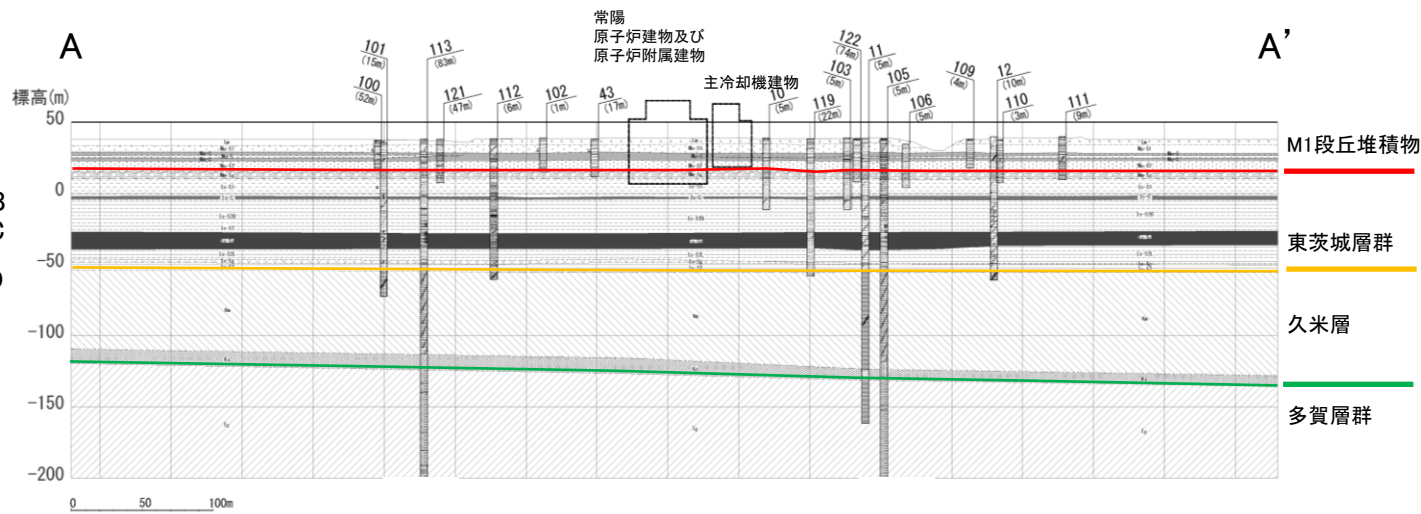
A

A’

常陽
原子炉建物及び
原子炉附属建物

主冷却機建物

標高(m)

50
0
−50
−100
−150
−200

101 (15m)
100 (52m)
113 (83m)
121 (47m)
112 (6m)
102 (1m)
43 (17m)
10 (5m)
119 (22m)
122 (74m)
103 (5m)
11 (5m)
105 (5m)
106 (5m)
109 (4m)
12 (10m)
110 (3m)
111 (9m)

M1段丘堆積物

東茨城層群

久米層

多賀層群

0 50 100m